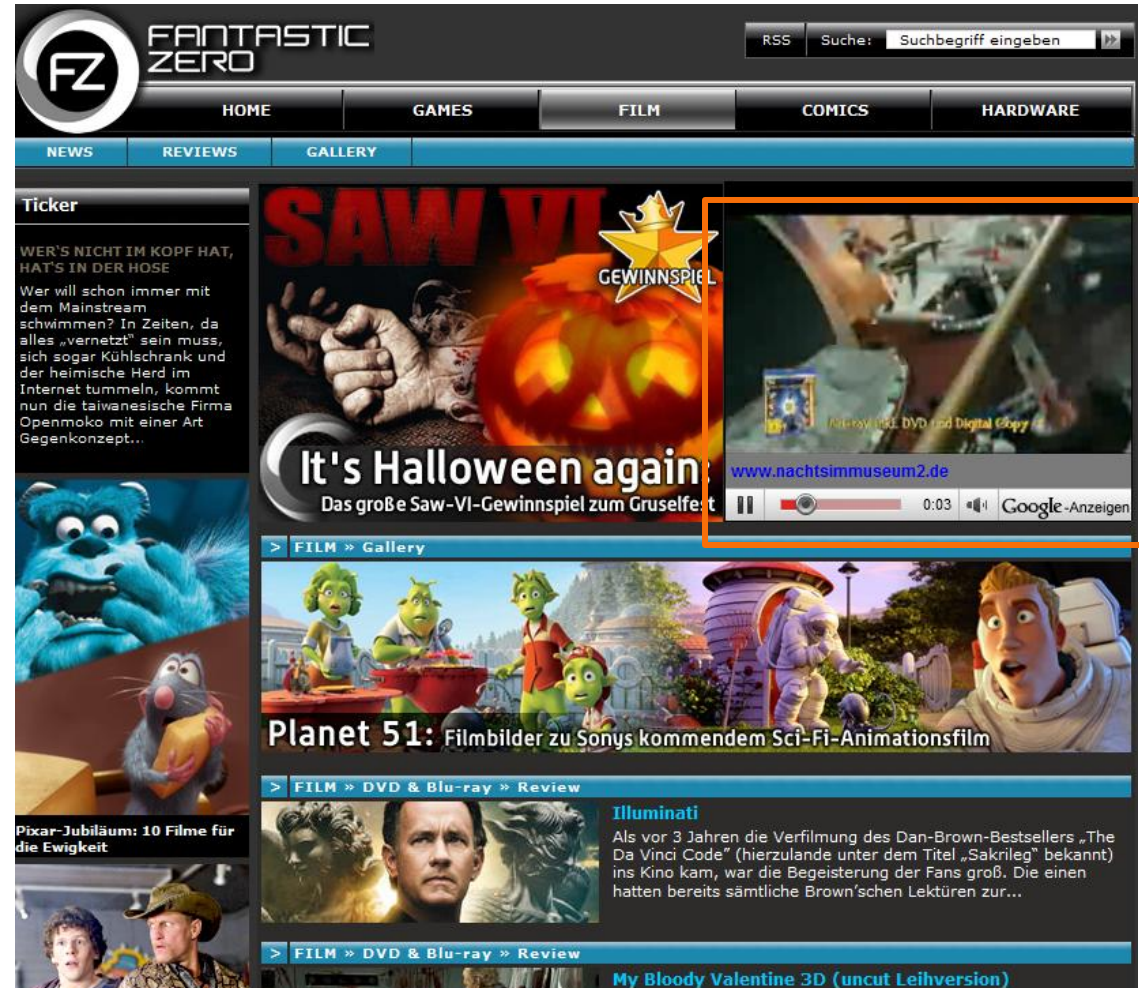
FZ FANTASTIC ZERO

RSS Suche: Suchbegriff eingeben

HOME GAMES FILM COMICS HARDWARE

NEWS REVIEWS GALLERY

Ticker

WER'S NICHT IM KOPF HAT, HAT'S IN DER HOSE

Wer will schon immer mit dem Mainstream schwimmen? In Zeiten, da alles „vernetzt" sein muss, sich sogar Kühlschrank und der heimische Herd im Internet tummeln, kommt nun die taiwanesische Firma Openmoko mit einer Art Gegenkonzept...

Pixar-Jubiläum: 10 Filme für die Ewigkeit

SAW VI

GEWINNSPIEL

It's Halloween again

Das große Saw-VI-Gewinnspiel zum Gruselfest

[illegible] DVD und Digital Copy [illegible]

www.nachtsimmuseum2.de

0:03 Google-Anzeigen

> FILM » Gallery

Planet 51: Filmbilder zu Sonys kommendem Sci-Fi-Animationsfilm

> FILM » DVD & Blu-ray » Review

Illuminati

Als vor 3 Jahren die Verfilmung des Dan-Brown-Bestsellers „The Da Vinci Code" (hierzulande unter dem Titel „Sakrileg" bekannt) ins Kino kam, war die Begeisterung der Fans groß. Die einen hatten bereits sämtliche Brown'schen Lektüren zur...

> FILM » DVD & Blu-ray » Review

My Bloody Valentine 3D (uncut Leihversion)